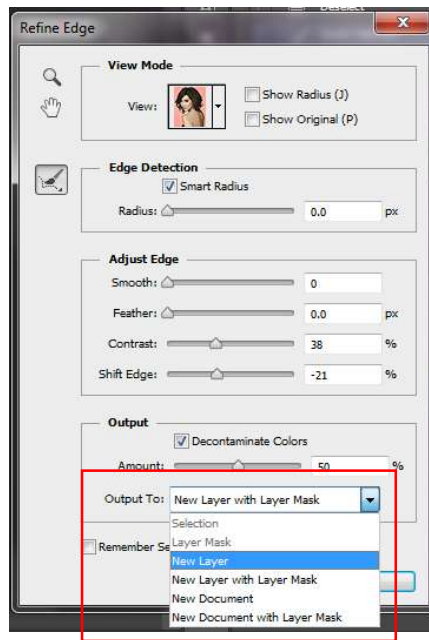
Refine Edge

View Mode

View:

Show Radius (J)

Show Original (P)

Edge Detection

Smart Radius

Radius: 0.0 px

Adjust Edge

Smooth: 0

Feather: 0.0 px

Contrast: 38 %

Shift Edge: -21 %

Output

Decontaminate Colors

Amount: 50 %

Output To: New Layer with Layer Mask

Selection
Layer Mask
New Layer
New Layer with Layer Mask
New Document
New Document with Layer Mask

Remember Se